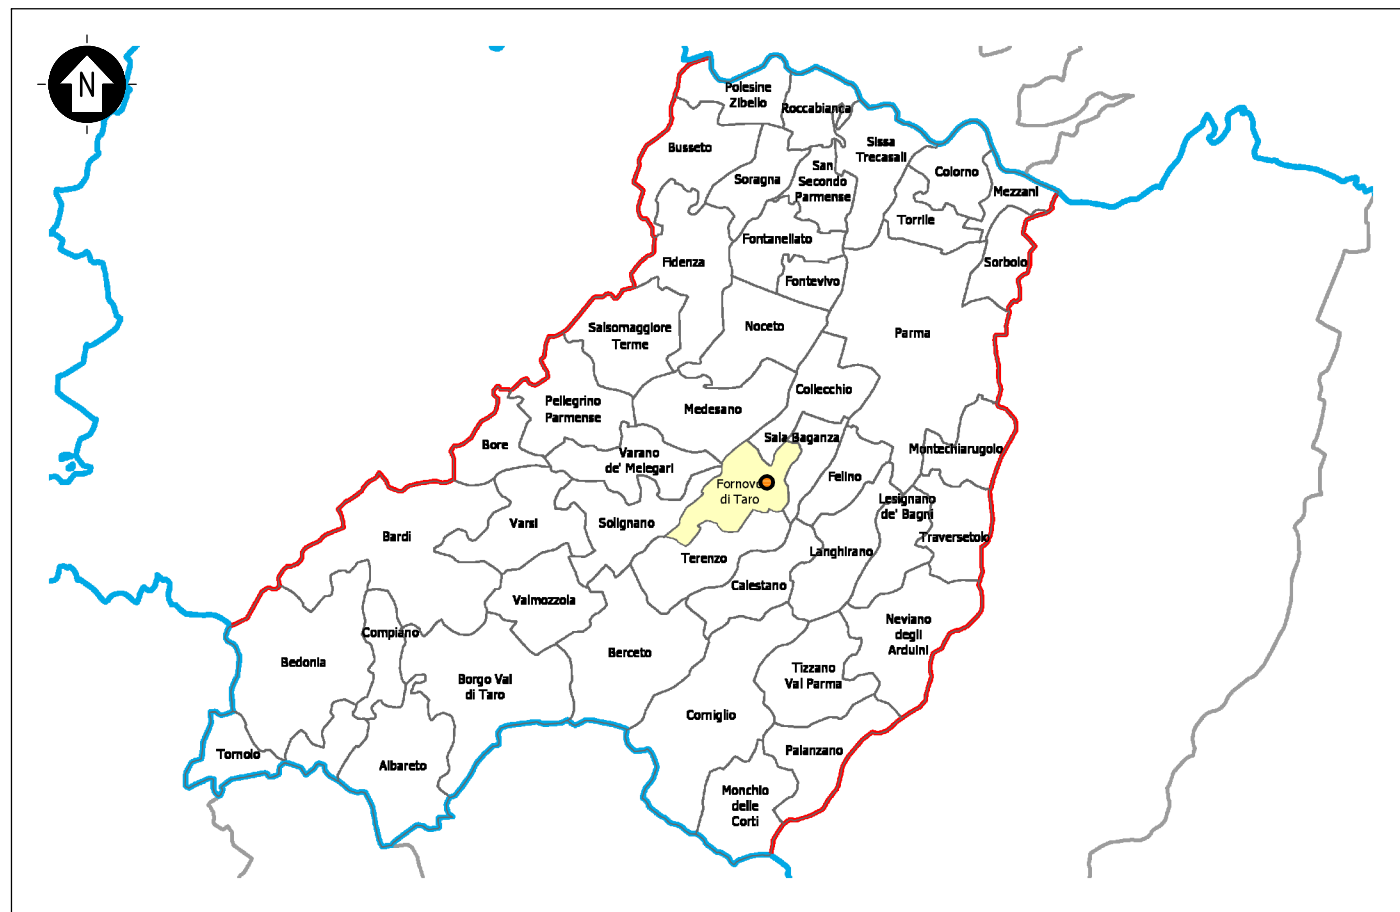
N

Polesine Zibello

Roccabianca

Busseto

Sissa Trecasali

San Secondo Parmense

Soragna

Colorno

Mezzani

Torrile

Fontanellato

Fidenza

Sorbolo

Fontevivo

Noceto

Salsomaggiore Terme

Parma

Collecchio

Pellegrino Parmense

Medesano

Bore

Sala Baganza

Varano de' Melegari

Montechiarugolo

Fornovo di Taro

Felino

Lesignano de' Bagni

Varsi

Solignano

Bardi

Traversetolo

Terenzo

Langhirano

Calestano

Valmozzola

Compiano

Neviano degli Arduini

Berceto

Bedonia

Tizzano Val Parma

Borgo Val di Taro

Corniglio

Palanzano

Tornolo

Albareto

Monchio delle Corti